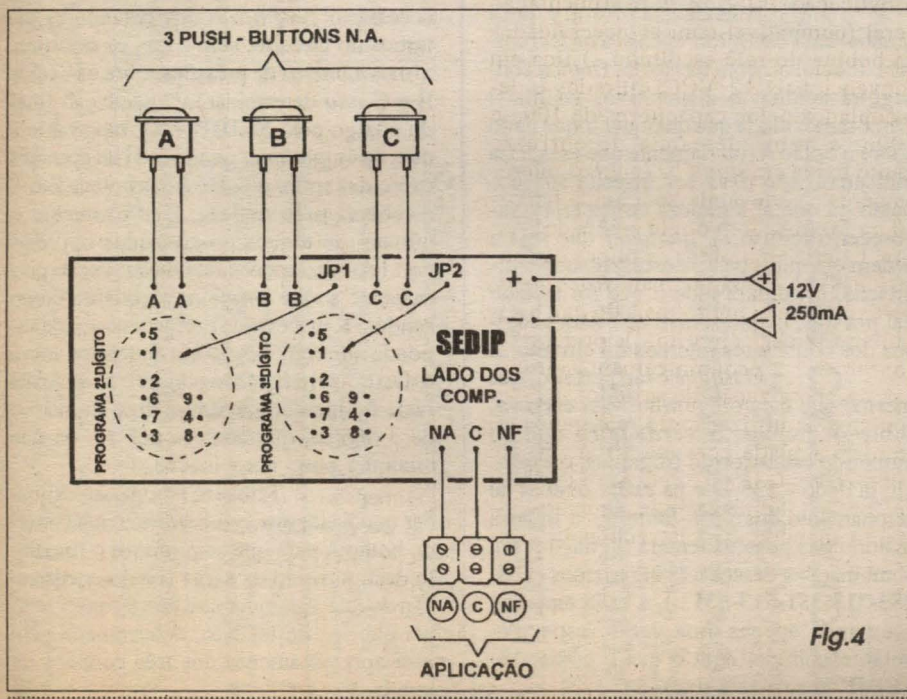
3 PUSH - BUTTONS N.A.

A B C

A A B B C C

JP1 JP2

+ 12V
− 250mA

PROGRAMA 2º DÍGITO
•5
•1
•2
•6 9•
•7 4•
•3 8•

PROGRAMA 3º DÍGITO
•5
•1
•2
•6 9•
•7 4•
•3 8•

SEDIP
LADO DOS COMP.

NA C NF

NA C NF

APLICAÇÃO

Fig.4